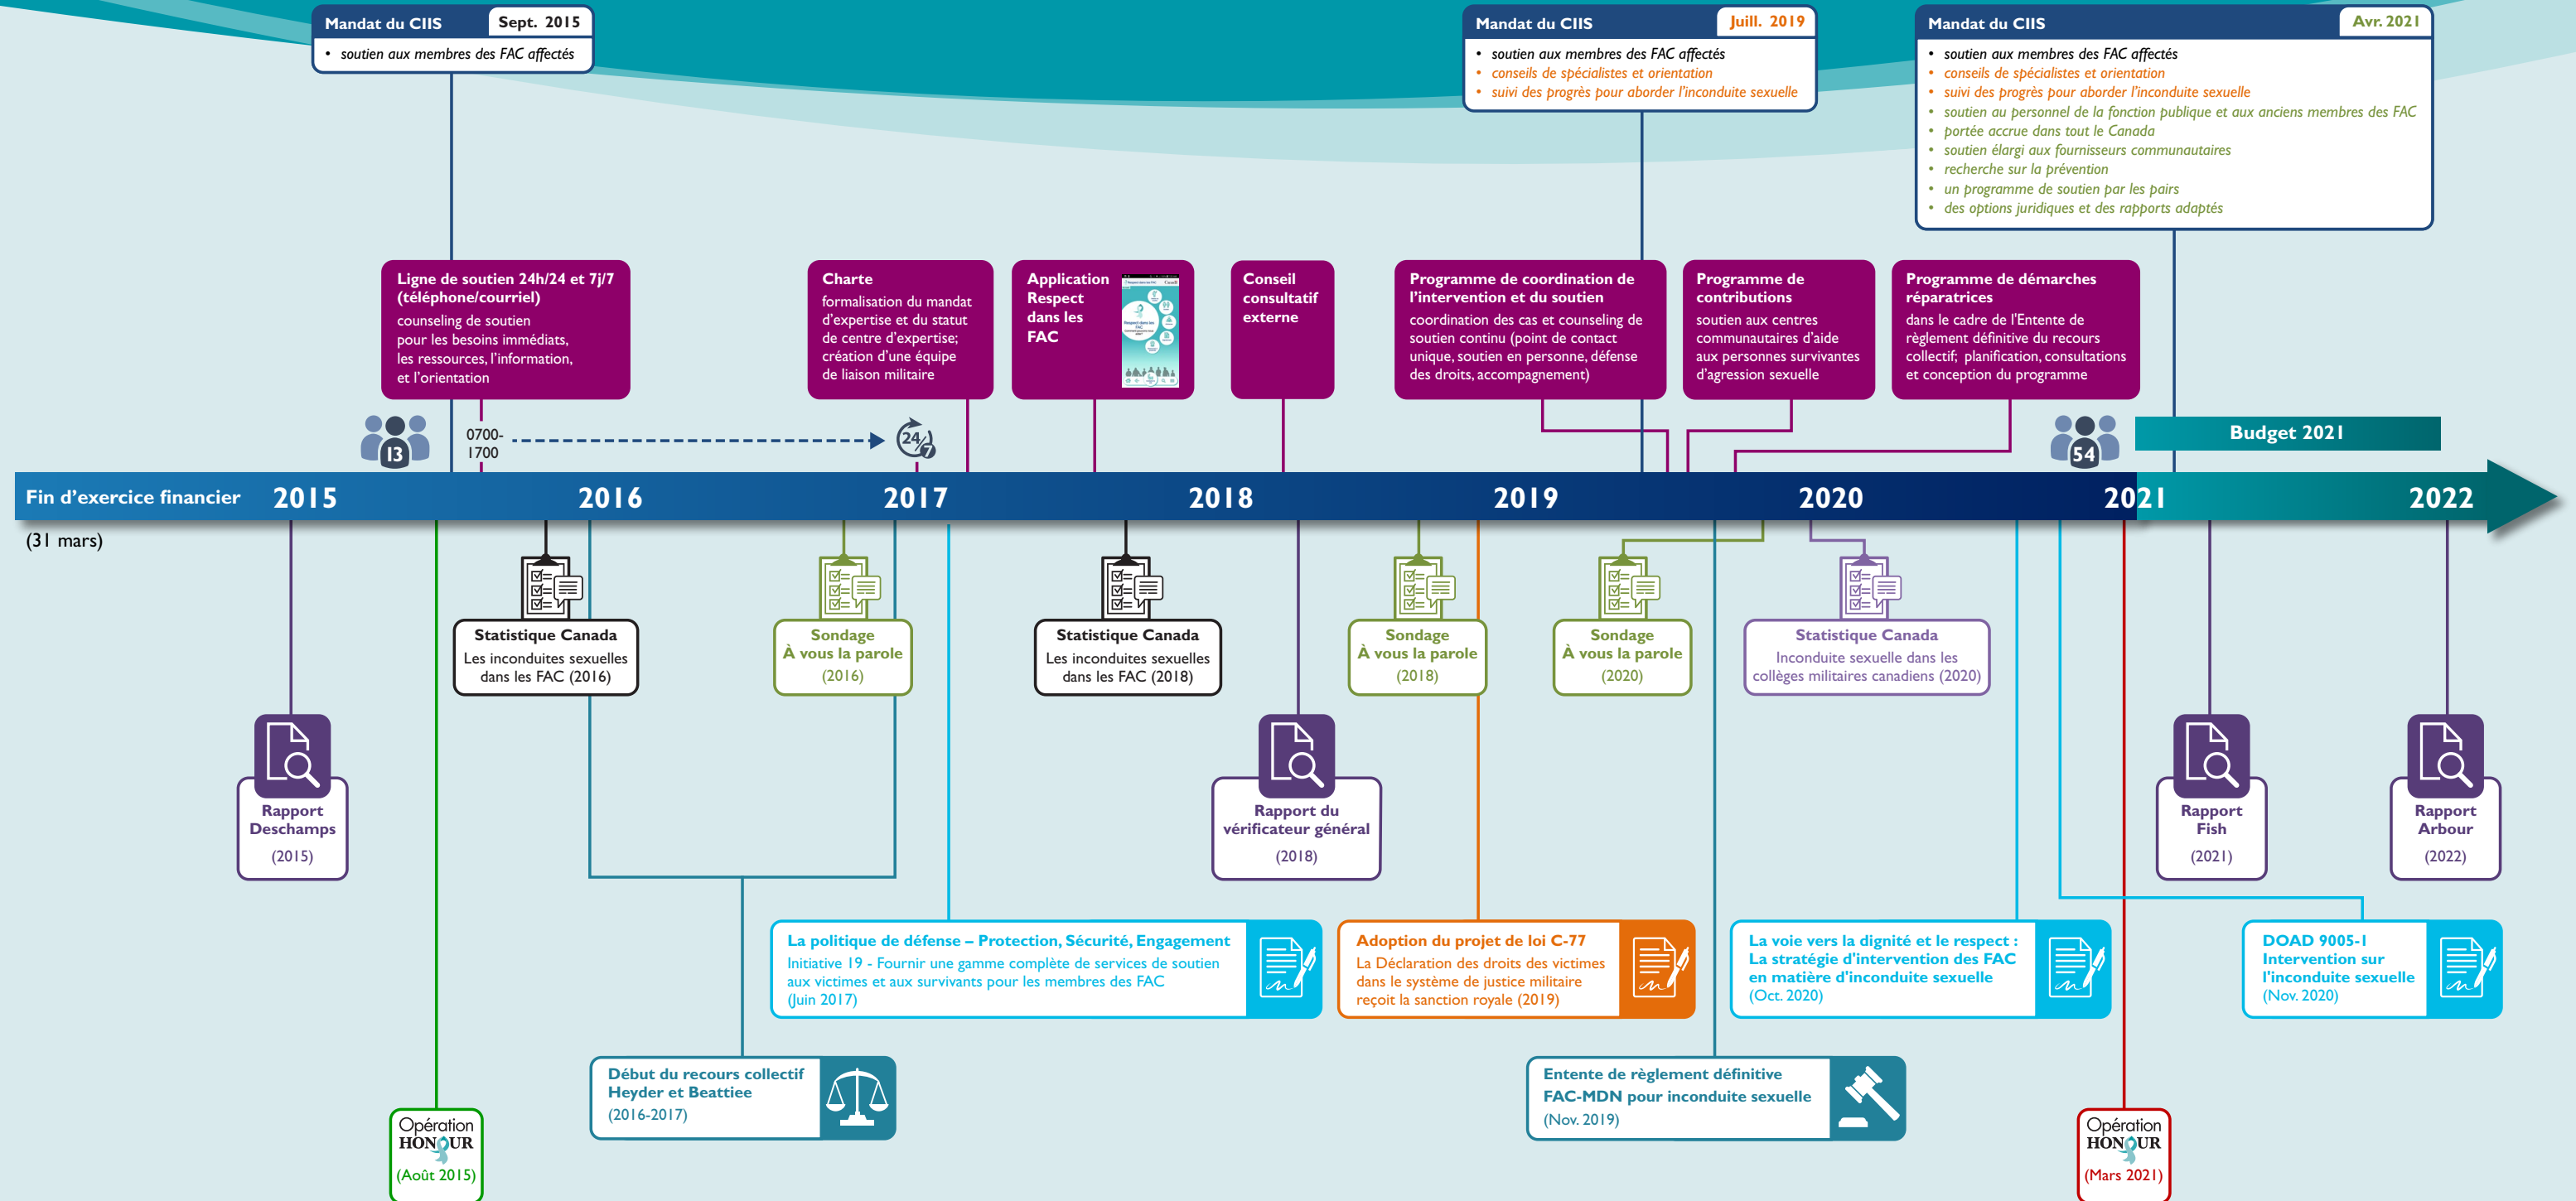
Mandat du CIIS Sept. 2015
• soutien aux membres des FAC affectés

Mandat du CIIS Juill. 2019
• soutien aux membres des FAC affectés
• conseils de spécialistes et orientation
• suivi des progrès pour aborder l'inconduite sexuelle

Mandat du CIIS Avr. 2021
• soutien aux membres des FAC affectés
• conseils de spécialistes et orientation
• suivi des progrès pour aborder l'inconduite sexuelle
• soutien au personnel de la fonction publique et aux anciens membres des FAC
• portée accrue dans tout le Canada
• soutien élargi aux fournisseurs communautaires
• recherche sur la prévention
• un programme de soutien par les pairs
• des options juridiques et des rapports adaptés

Ligne de soutien 24h/24 et 7j/7 (téléphone/courriel)
counseling de soutien pour les besoins immédiats, les ressources, l'information, et l'orientation

Charte
formalisation du mandat d'expertise et du statut de centre d'expertise; création d'une équipe de liaison militaire

Application Respect dans les FAC

Conseil consultatif externe

Programme de coordination de l'intervention et du soutien
coordination des cas et counseling de soutien continu (point de contact unique, soutien en personne, défense des droits, accompagnement)

Programme de contributions
soutien aux centres communautaires d'aide aux personnes survivantes d'agression sexuelle

Programme de démarches réparatrices
dans le cadre de l'Entente de règlement définitive du recours collectif; planification, consultations et conception du programme

13
0700-
1700
24/7
54

Budget 2021

Fin d'exercice financier 2015 2016 2017 2018 2019 2020 2021 2022
(31 mars)

Statistique Canada
Les inconduites sexuelles dans les FAC (2016)

Sondage
À vous la parole
(2016)

Statistique Canada
Les inconduites sexuelles dans les FAC (2018)

Sondage
À vous la parole
(2018)

Sondage
À vous la parole
(2020)

Statistique Canada
Inconduite sexuelle dans les collèges militaires canadiens (2020)

Rapport Deschamps
(2015)

Rapport du vérificateur général
(2018)

Rapport Fish
(2021)

Rapport Arbour
(2022)

La politique de défense – Protection, Sécurité, Engagement
Initiative 19 - Fournir une gamme complète de services de soutien aux victimes et aux survivants pour les membres des FAC
(Juin 2017)

Adoption du projet de loi C-77
La Déclaration des droits des victimes dans le système de justice militaire reçoit la sanction royale (2019)

La voie vers la dignité et le respect : La stratégie d'intervention des FAC en matière d'inconduite sexuelle
(Oct. 2020)

DOAD 9005-1
Intervention sur l'inconduite sexuelle
(Nov. 2020)

Début du recours collectif Heyder et Beattiee
(2016-2017)

Entente de règlement définitive FAC-MDN pour inconduite sexuelle
(Nov. 2019)

Opération HONOUR
(Août 2015)

Opération HONOUR
(Mars 2021)